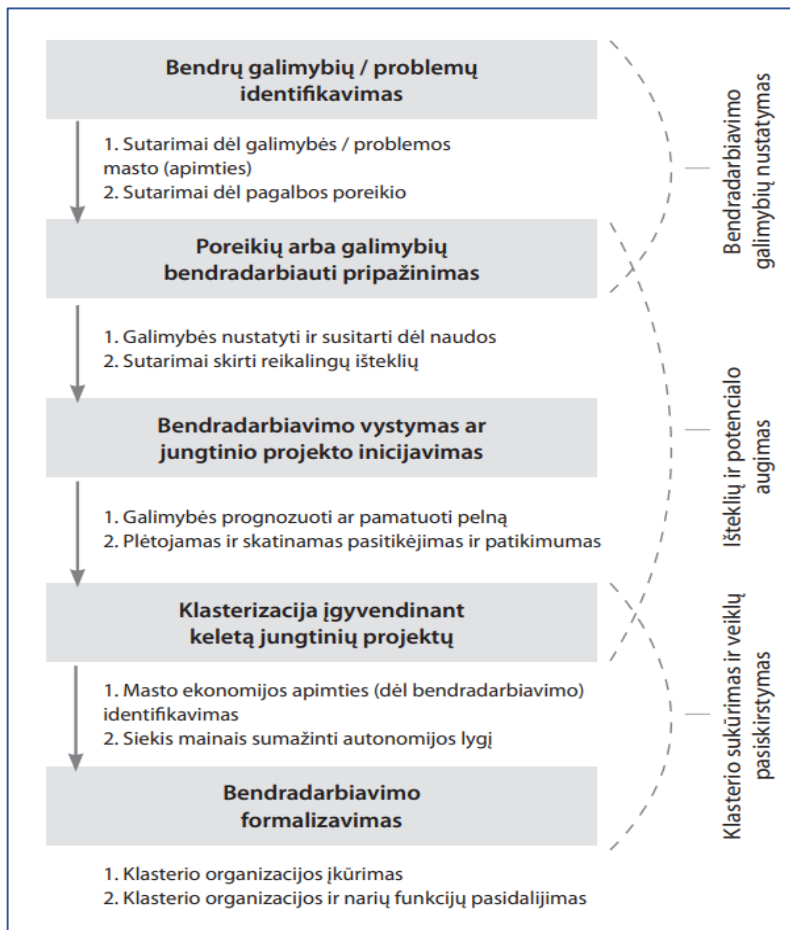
Bendrų galimybių / problemų identifikavimas

1. Sutarimai dėl galimybės / problemos masto (apimties)
2. Sutarimai dėl pagalbos poreikio

Poreikių arba galimybių bendradarbiauti pripažinimas

1. Galimybės nustatyti ir susitarti dėl naudos
2. Sutarimai skirti reikalingų išteklių

Bendradarbiavimo vystymas ar jungtinio projekto inicijavimas

1. Galimybės prognozuoti ar pamatuoti pelną
2. Plėtojamas ir skatinamas pasitikėjimas ir patikimumas

Klasterizacija įgyvendinant keletą jungtinių projektų

1. Masto ekonomijos apimties (dėl bendradarbiavimo) identifikavimas
2. Siekis mainais sumažinti autonomijos lygį

Bendradarbiavimo formalizavimas

1. Klasterio organizacijos įkūrimas
2. Klasterio organizacijos ir narių funkcijų pasidalijimas

Bendradarbiavimo galimybių nustatymas

Išteklių ir potencialo augimas

Klasterio sukūrimas ir veiklų pasiskirstymas